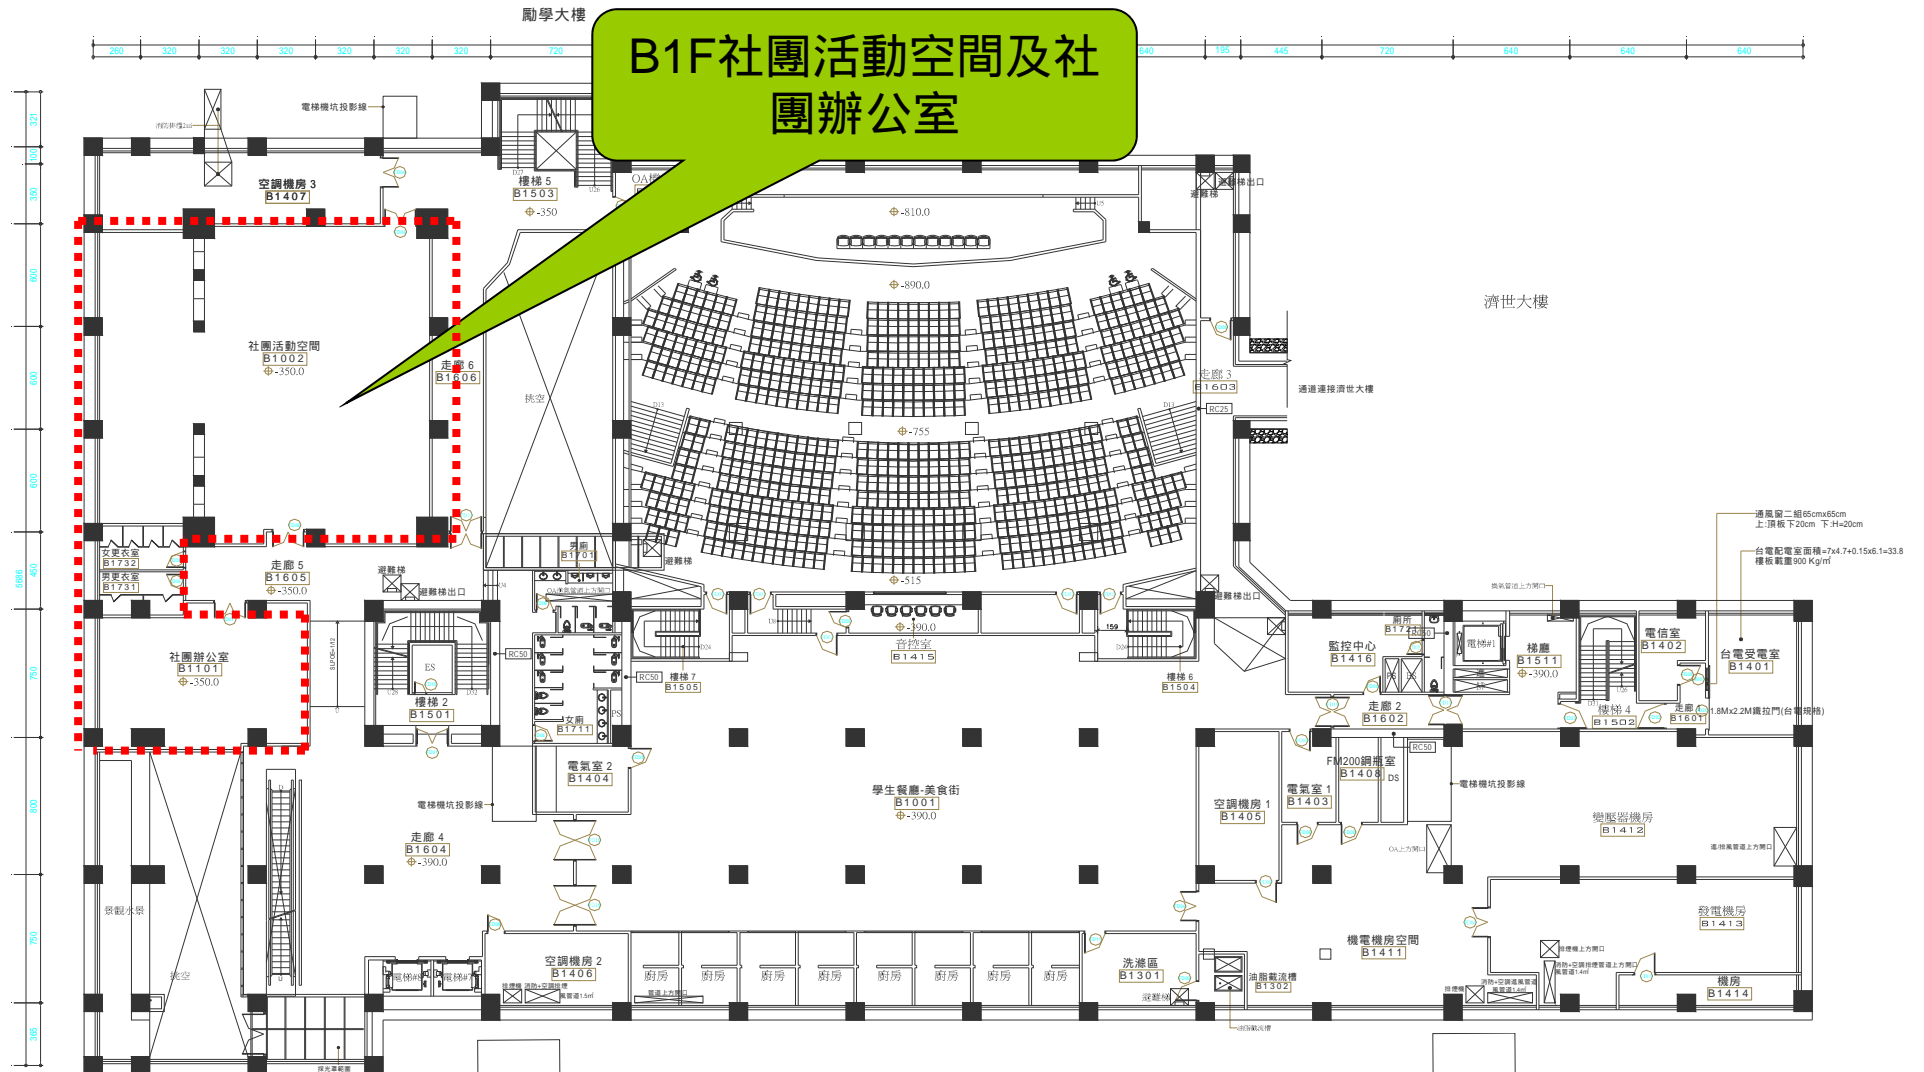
勵學大樓

B1F社團活動空間及社團辦公室

電梯機坑投影線

空調機房 3
B1407

樓梯 5
B1503
-350

OA樓

-810.0

避難梯
避難梯出口

-890.0

濟世大樓

社團活動空間
B1002
-350.0

走廊 6
B1606

挑空

走廊 3
B1603

通道連接濟世大樓

RC25

-755

通風窗二組65cmx65cm
上:頂板下20cm 下:H=20cm

台電配電室面積=7x4.7+0.15x6.1=33.8
樓板載重900 Kg/㎡

女更衣室
B1732
男更衣室
B1731

走廊 5
B1605
-350.0

避難梯
避難梯出口

男廁
B1701

避難梯

-515

避難梯出口

社團辦公室
B1101
-350.0

ES

樓梯 2
B1501

RC50

女廁
B1711

RC50

樓梯 7
B1505

-390.0
音控室
B1415

樓梯 6
B1504

監控中心
B1416

廁所
B1721

電梯#1

梯廳
B1511
-390.0

電信室
B1402

台電受電室
B1401

走廊 2
B1602

樓梯 4
B1502

走廊 1
B1601

1.8Mx2.2M鐵拉門(台電規格)

電氣室 2
B1404

FM200鋼瓶室
B1408

RC50

電梯機坑投影線

電梯機坑投影線

學生餐廳-美食街
B1001
-390.0

空調機房 1
B1405

電氣室 1
B1403

變壓器機房
B1412

走廊 4
B1604
-390.0

景觀水景

發電機房
B1413

機電機房空間
B1411

挑空

空調機房 2
B1406

廚房 廚房 廚房 廚房 廚房 廚房 廚房 廚房

洗滌區
B1301

油脂截流槽
B1302

機房
B1414